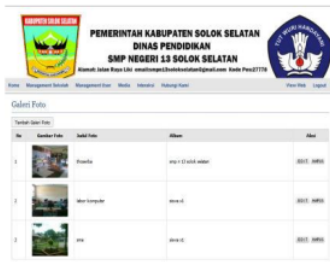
KABUPATEN SOLOK SELATAN

PEMERINTAH KABUPATEN SOLOK SELATAN
DINAS PENDIDIKAN
SMP NEGERI 13 SOLOK SELATAN
Alamat: Jalan Raya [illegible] email:smpn13solokselatan@gmail.com Kode Pos:27778

TUT WURI HANDAYANI

Home Management Sekolah Management User Media Interaktif Hubungi Kami View Web Logout

Galeri Foto

Tambah Galeri Foto

| No | Gambar Foto | Judul Foto | Album | Aksi |
|---|---|---|---|---|
| 1 | | Bisanba | smp n 13 solok selatan | EDIT HAPUS |
| 2 | | labor komputer | dewa-2 | EDIT HAPUS |
| 3 | | ana | dewa-2 | EDIT HAPUS |